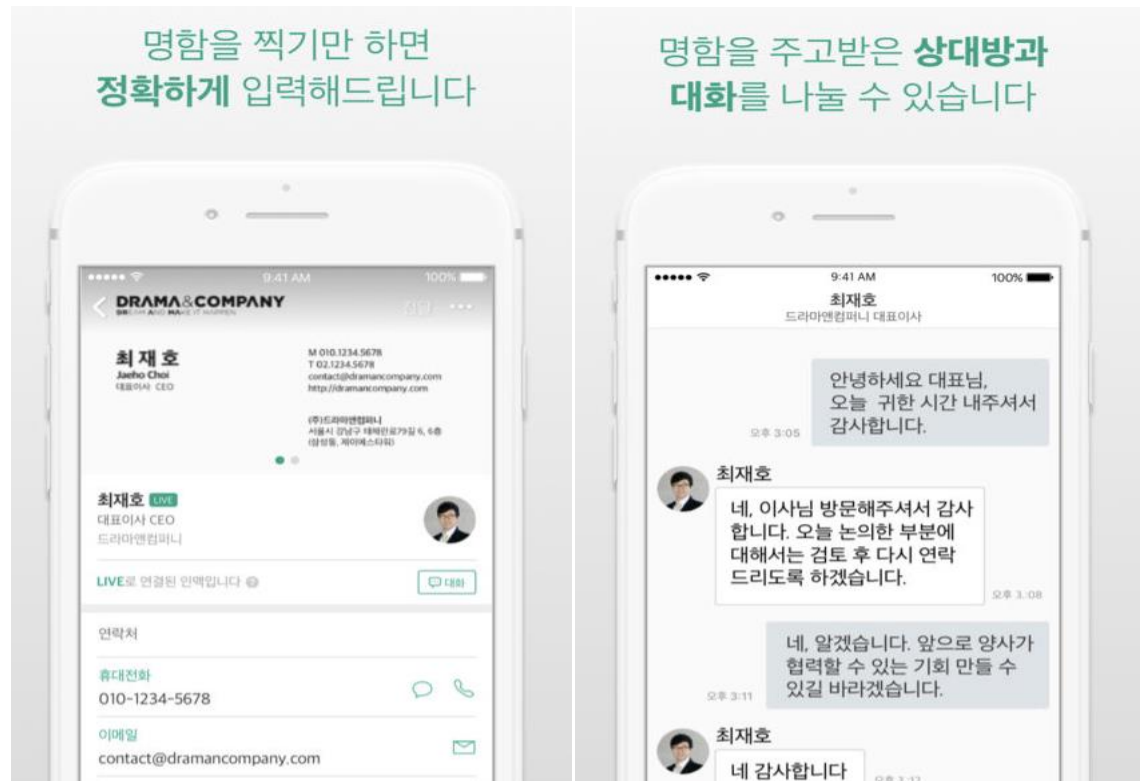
명함을 찍기만 하면
정확하게 입력해드립니다

9:41 AM 100%
DRAMA&COMPANY
DREAM AND MAKE IT HAPPEN
전달

최 재 호
Jaeho Choi
대표이사 CEO

M 010.1234.5678
T 02.1234.5678
contact@dramancompany.com
http://dramancompany.com

(주)드라마앤컴퍼니
서울시 강남구 테헤란로79길 6, 6층
(삼성동, 제이에스타워)

최재호 LIVE
대표이사 CEO
드라마앤컴퍼니

LIVE로 연결된 인맥입니다
대화

연락처

휴대전화
010-1234-5678

이메일
contact@dramancompany.com

명함을 주고받은 상대방과
대화를 나눌 수 있습니다

9:41 AM 100%
최재호
드라마앤컴퍼니 대표이사

오후 3:05
안녕하세요 대표님,
오늘 귀한 시간 내주셔서 감사합니다.

최재호
네, 이사님 방문해주셔서 감사합니다. 오늘 논의한 부분에 대해서는 검토 후 다시 연락 드리도록 하겠습니다.
오후 3:08

오후 3:11
네, 알겠습니다. 앞으로 양사가 협력할 수 있는 기회 만들 수 있길 바라겠습니다.

최재호
네 감사합니다
오후 3:12